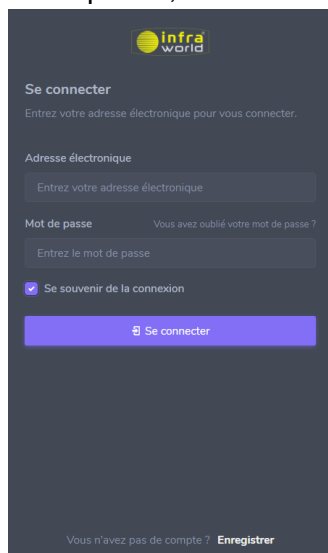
infra world

Se connecter

Entrez votre adresse électronique pour vous connecter.

Adresse électronique

Entrez votre adresse électronique

Mot de passe

Vous avez oublié votre mot de passe ?

Entrez le mot de passe

Se souvenir de la connexion

Se connecter

Vous n'avez pas de compte ? Enregistrer